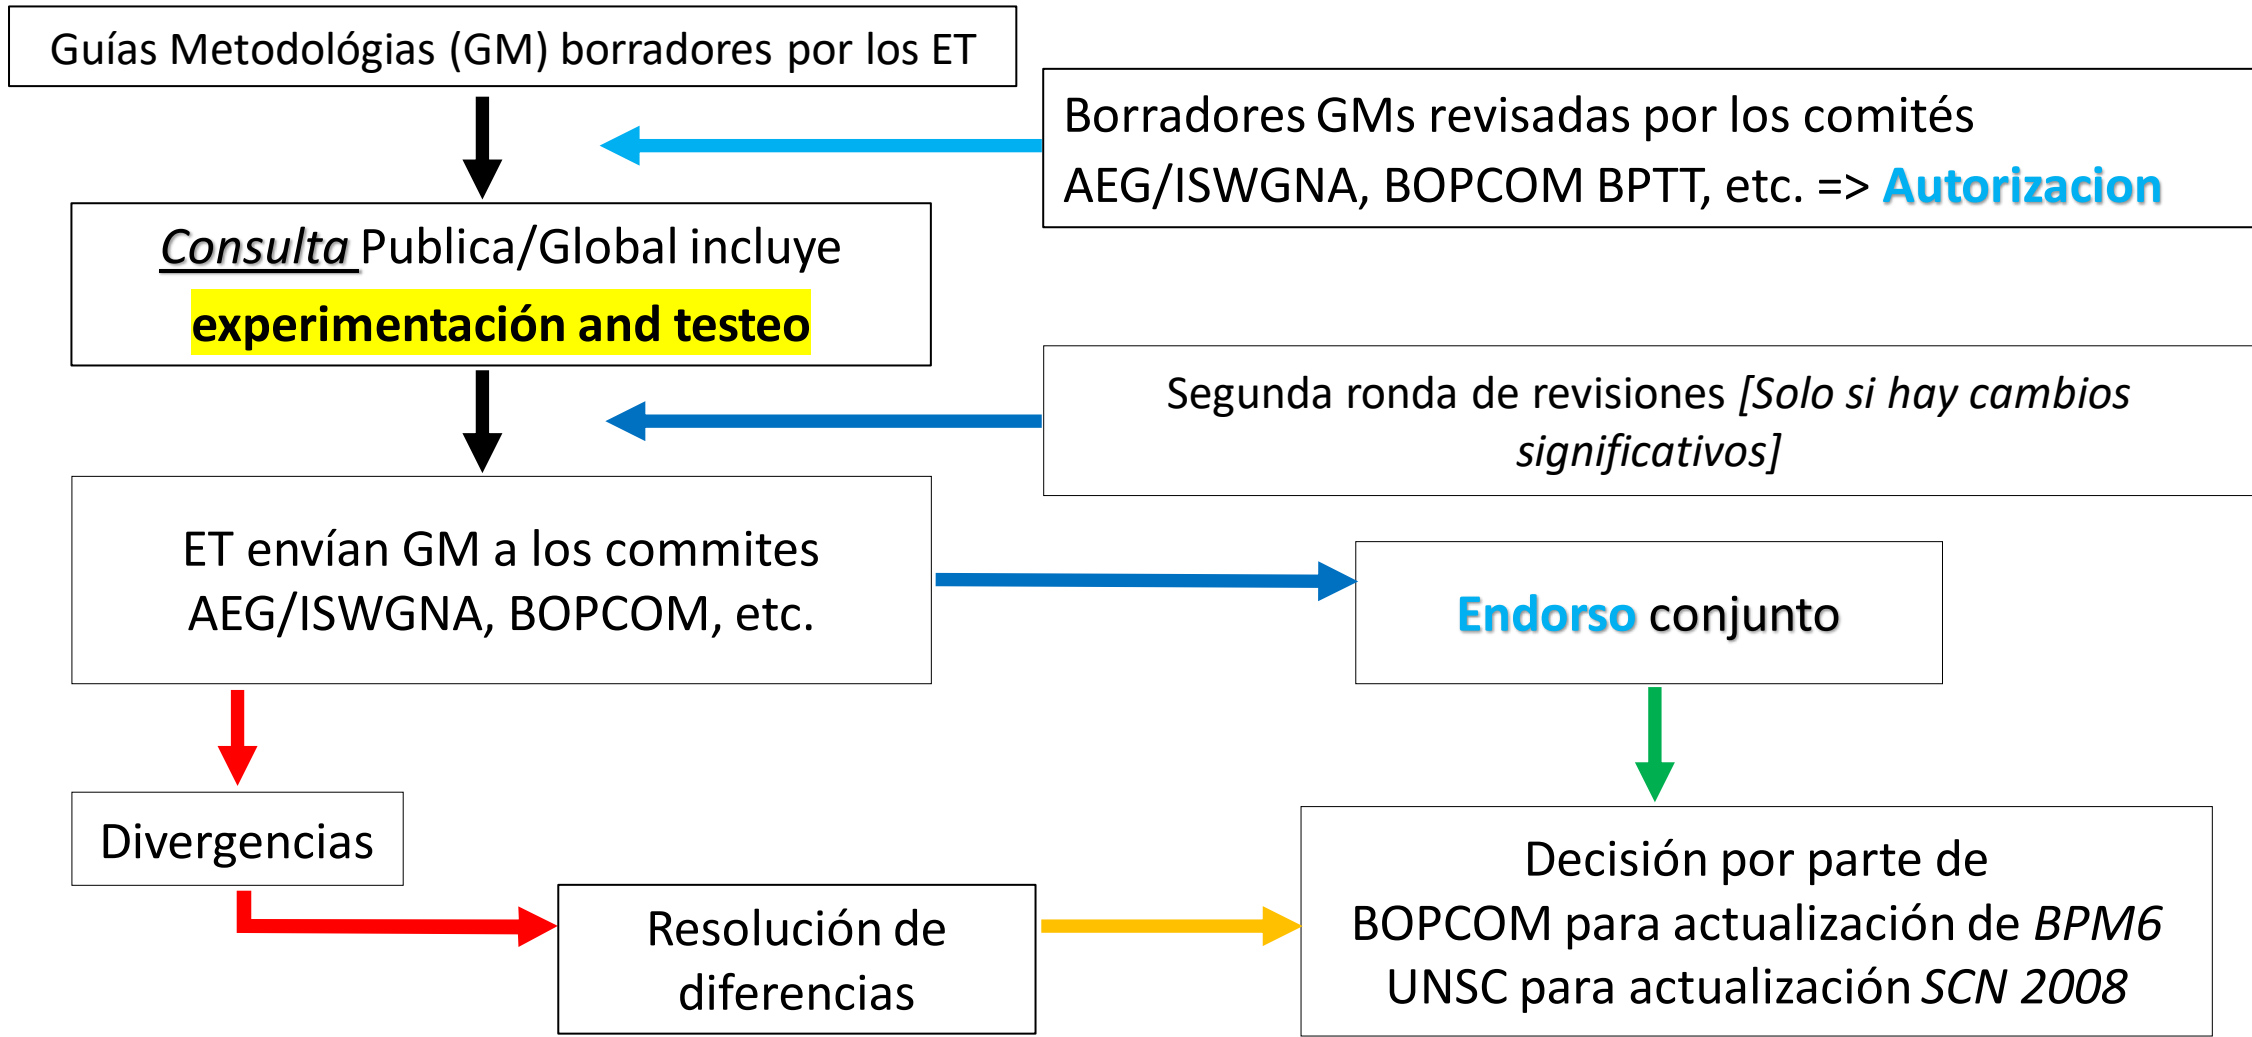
Guías Metodológias (GM) borradores por los ET

Borradores GMs revisadas por los comités AEG/ISWGNA, BOPCOM BPTT, etc. => Autorizacion

Consulta Publica/Global incluye experimentación and testeo

Segunda ronda de revisiones [Solo si hay cambios significativos]

ET envían GM a los commites AEG/ISWGNA, BOPCOM, etc.

Endorso conjunto

Divergencias

Resolución de diferencias

Decisión por parte de BOPCOM para actualización de BPM6 UNSC para actualización SCN 2008